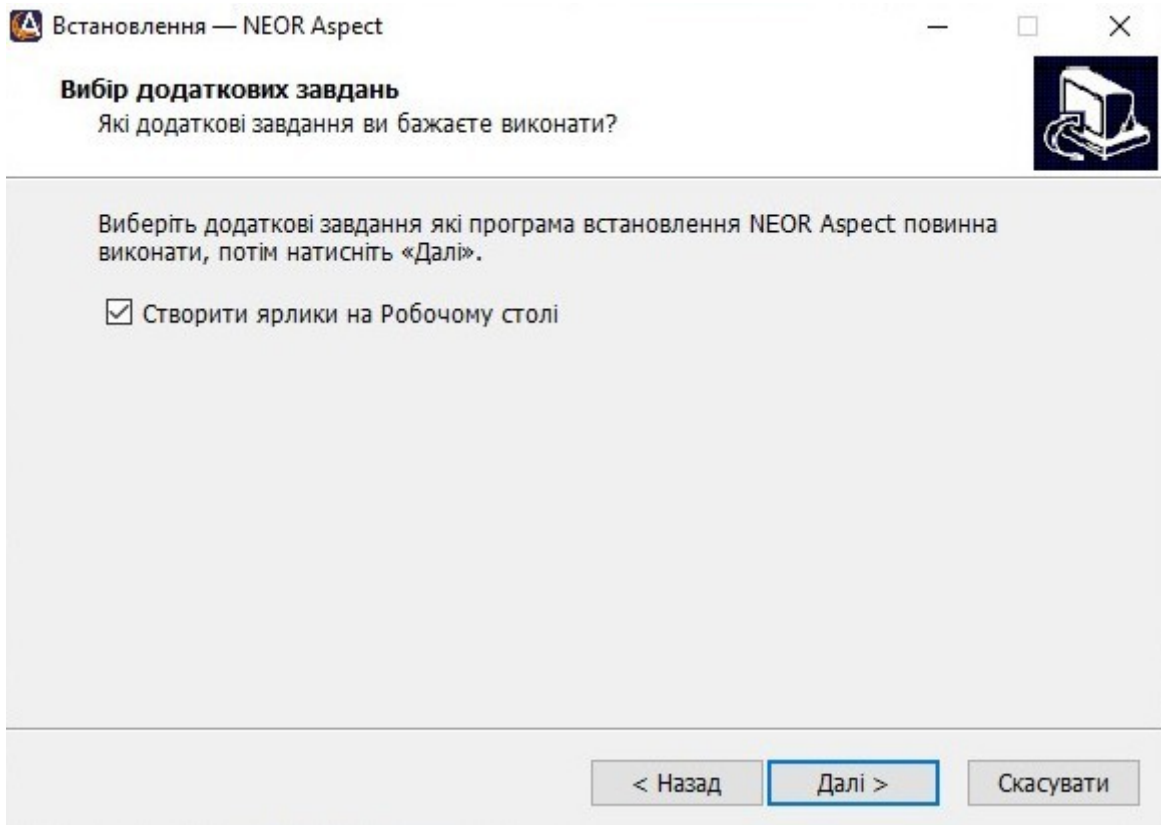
Встановлення — NEOR Aspect

Вибір додаткових завдань
Які додаткові завдання ви бажаєте виконати?

Виберіть додаткові завдання які програма встановлення NEOR Aspect повинна виконати, потім натисніть «Далі».

☑ Створити ярлики на Робочому столі

< Назад
Далі >
Скасувати